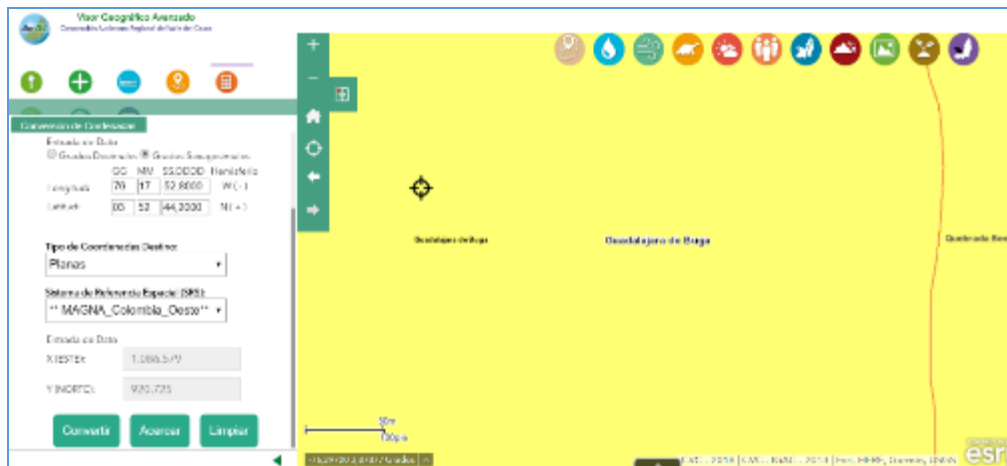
Visor Geográfico Avanzado
Corporación Autónoma Regional del Valle del Cauca

Conversión de Coordenadas

Entrada de Dato
Grados Decimales Grados Sexagesimales

| | GG | MM | SS.SSSS | Hemisferio |
|---|---|---|---|---|
| Longitud | 76 | 17 | 52.8000 | W (-) |
| Latitud | 03 | 52 | 44.2000 | N (+) |

Tipo de Coordenadas Destino:
Planas

Sistema de Referencia Espacial (SRS):
** MAGNA_Colombia_Oeste**

Entrada de Dato
X (ESTE): 1.086.579
Y (NORTE): 920.725

Convertir Acercar Limpiar

+
−

Guadalajara de Buga
Guadalajara de Buga
Quebrada Sec

30m
100ft

-76.29 3.87 Grados

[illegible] 2014 | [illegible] 2014 | Esri, HERE, DeLorme, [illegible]

esri